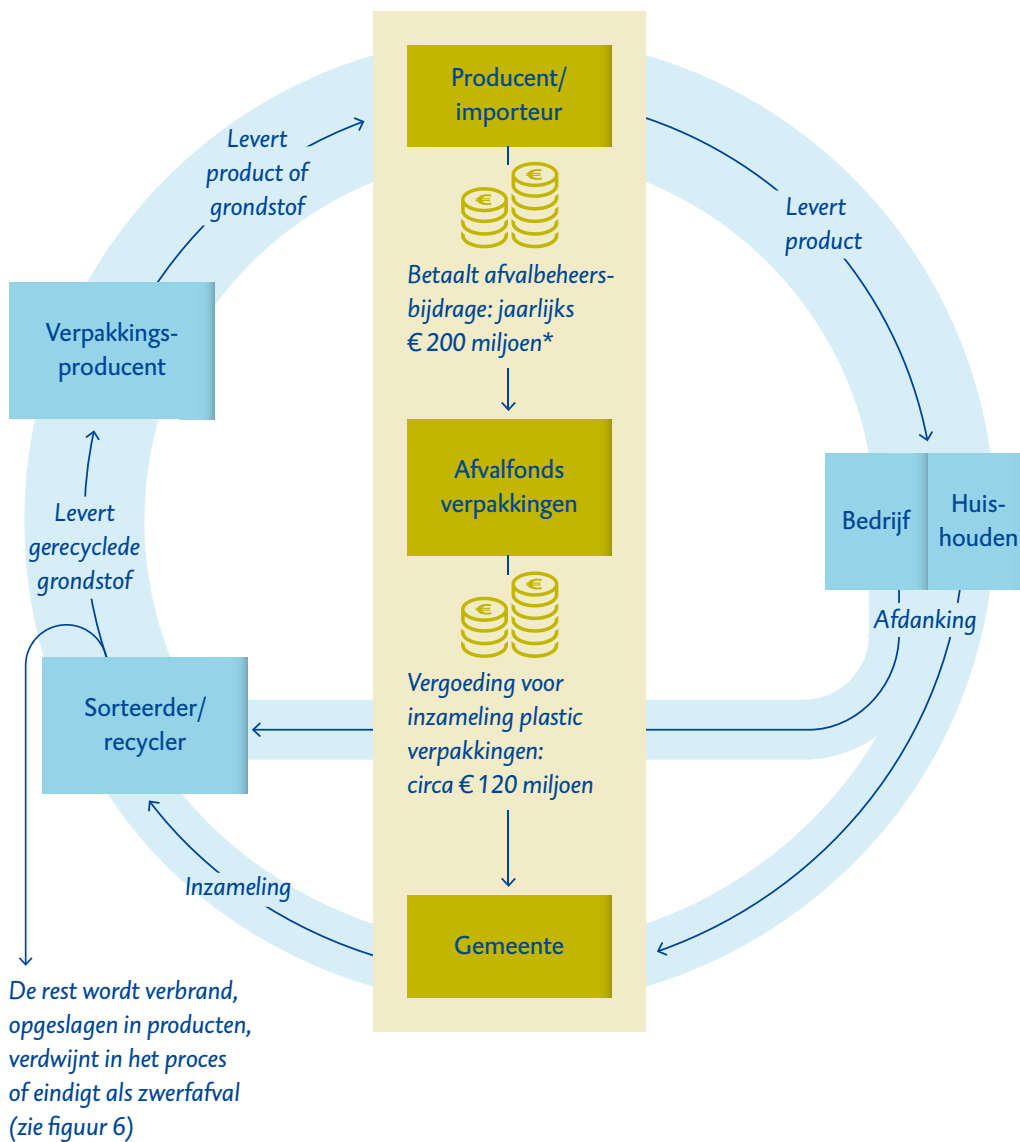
Producent/ importeur

Levert product of grondstof

Levert product

Betaalt afvalbeheersbijdrage: jaarlijks € 200 miljoen*

Verpakkingsproducent

Afvalfonds verpakkingen

Bedrijf

Huishouden

Levert gerecyclede grondstof

Afdanking

Vergoeding voor inzameling plastic verpakkingen: circa € 120 miljoen

Sorteerder/ recycler

Inzameling

Gemeente

De rest wordt verbrand, opgeslagen in producten, verdwijnt in het proces of eindigt als zwerfafval (zie figuur 6)